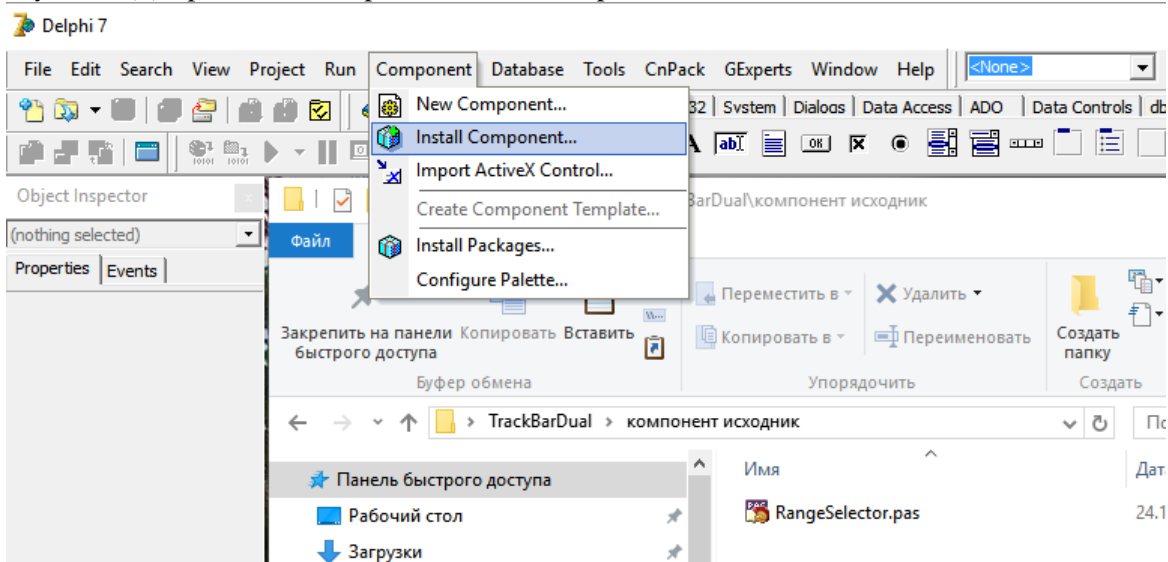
Delphi 7

File Edit Search View Project Run Component Database Tools CnPack GExperts Window Help <None>

New Component...
Install Component...
Import ActiveX Control...
Create Component Template...
Install Packages...
Configure Palette...

32 | System | Dialogs | Data Access | ADO | Data Controls | db

Object Inspector
(nothing selected)
Properties | Events

BarDual\компонент исходник

Файл

Закрепить на панели быстрого доступа
Копировать
Вставить
Буфер обмена
Переместить в
Копировать в
Удалить
Переименовать
Упорядочить
Создать папку
Создать

TrackBarDual › компонент исходник

Панель быстрого доступа
Рабочий стол
Загрузки

Имя
Дат
RangeSelector.pas
24.1